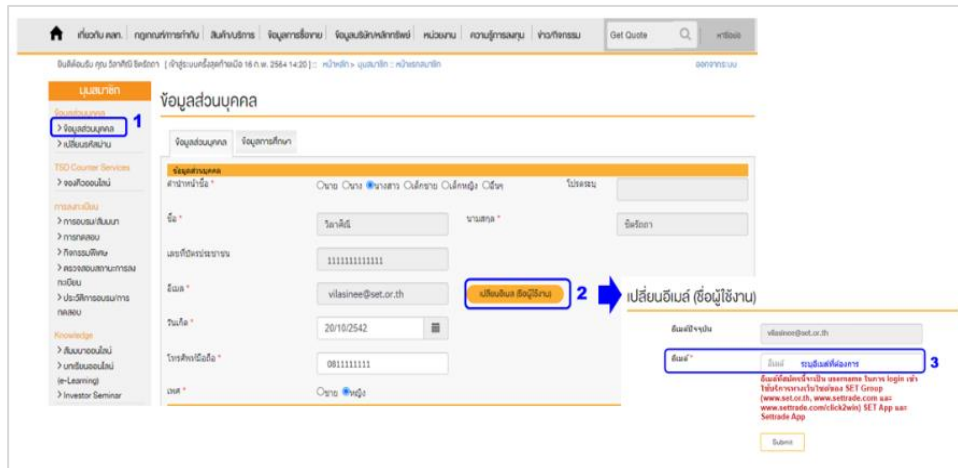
เกี่ยวกับ ตลท. | กฎเกณฑ์การกำกับ | สินค้า/บริการ | ข้อมูลการซื้อขาย | ข้อมูลบริษัท/หลักทรัพย์ | หน่วยงาน | ความรู้การลงทุน | ข่าว/กิจกรรม | Get Quote | ค้นหา

ยินดีต้อนรับ คุณ วิลาศินี ชัจริตกา | เข้าสู่ระบบครั้งสุดท้ายเมื่อ 16 ก.พ. 2564 14:20 | หน้าหลัก :: บุ๊มสมาชิก :: หน้าแรกสมาชิก

ออกจากระบบ

มุมสมาชิก

ข้อมูลส่วนบุคคล

> ข้อมูลส่วนบุคคล 1

> เปลี่ยนรหัสผ่าน

TSD Counter Services

> จองคิวออนไลน์

การลงทะเบียน

> การอบรม/สัมมนา

> การทดสอบ

> กิจกรรมพิเศษ

> ตรวจสอบสถานะการลงทะเบียน

> ประวัติการอบรม/การทดสอบ

Knowledge

> สัมมนาออนไลน์

> บทเรียนออนไลน์ (e-Learning)

> Investor Seminar

ข้อมูลส่วนบุคคล

ข้อมูลส่วนบุคคล | ข้อมูลการศึกษา

ข้อมูลส่วนบุคคล

คำนำหน้าชื่อ * ○นาย ○นาง ●นางสาว ○เด็กชาย ○เด็กหญิง ○อื่นๆ โปรดระบุ

ชื่อ * วิลาศินี นามสกุล * ชัจริตกา

เลขที่บัตรประชาชน 1111111111111

อีเมล * vilasinee@set.or.th เปลี่ยนอีเมล (ชื่อผู้ใช้งาน) 2

วันเกิด * 20/10/2542

โทรศัพท์มือถือ * 0811111111

เพศ * ○ชาย ●หญิง

เปลี่ยนอีเมล (ชื่อผู้ใช้งาน)

อีเมลปัจจุบัน vilasinee@set.or.th

อีเมล * อีเมล ระบุอีเมลที่ต้องการ 3

อีเมลที่สมัครนี้จะเป็น username ในการ login เข้าใช้บริการเว็บไซต์ของ SET Group (www.set.or.th, www.settrade.com และ www.settrade.com/click2win) SET App และ Settrade App

Submit